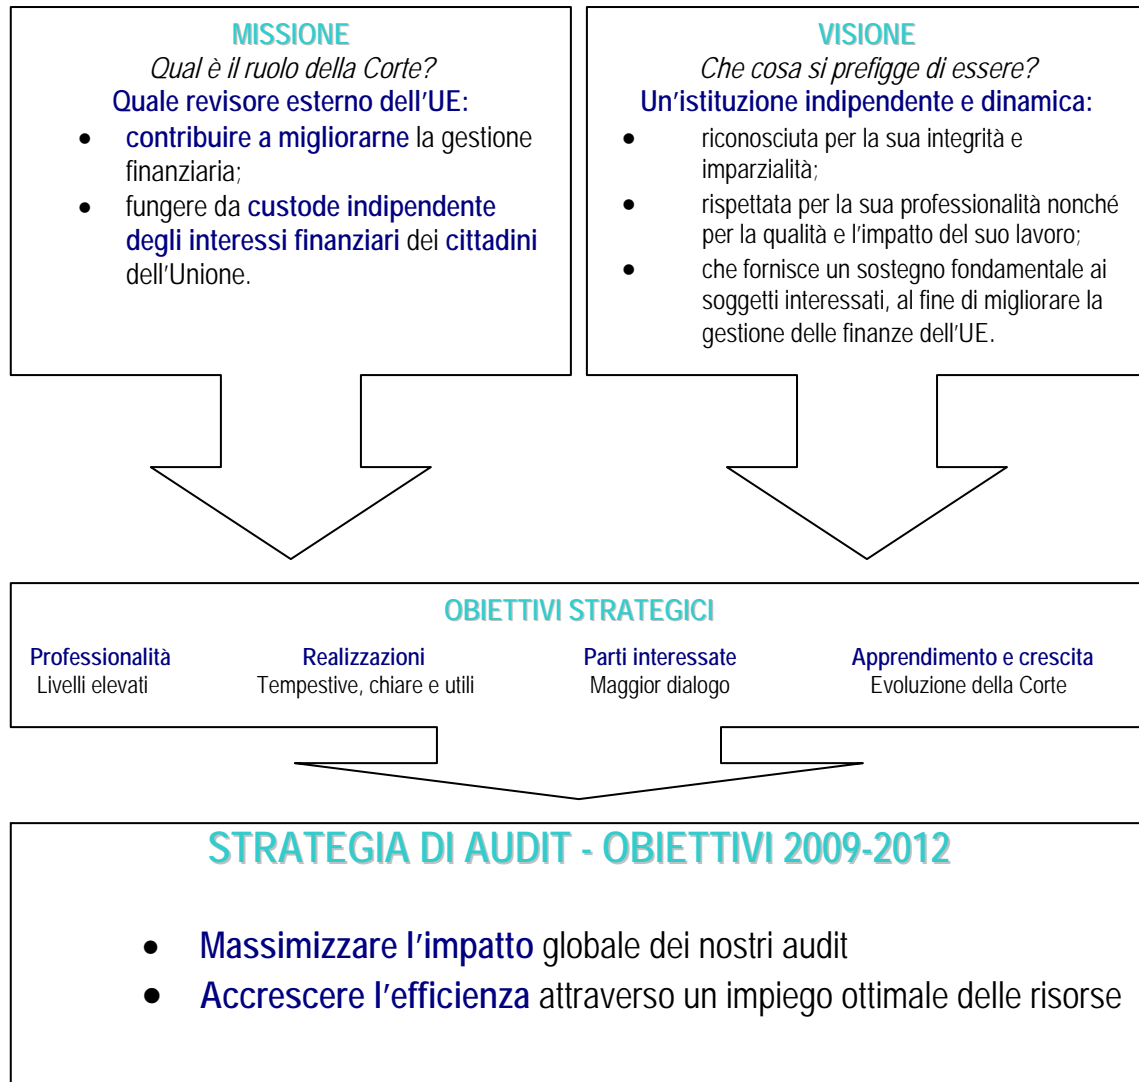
MISSIONE
*Qual è il ruolo della Corte?*
Quale revisore esterno dell'UE:

- contribuire a migliorarne la gestione finanziaria;
- fungere da custode indipendente degli interessi finanziari dei cittadini dell'Unione.

VISIONE
*Che cosa si prefigge di essere?*
Un'istituzione indipendente e dinamica:

- riconosciuta per la sua integrità e imparzialità;
- rispettata per la sua professionalità nonché per la qualità e l'impatto del suo lavoro;
- che fornisce un sostegno fondamentale ai soggetti interessati, al fine di migliorare la gestione delle finanze dell'UE.

OBIETTIVI STRATEGICI

Professionalità
Livelli elevati

Realizzazioni
Tempestive, chiare e utili

Parti interessate
Maggior dialogo

Apprendimento e crescita
Evoluzione della Corte

STRATEGIA DI AUDIT - OBIETTIVI 2009-2012

- Massimizzare l'impatto globale dei nostri audit
- Accrescere l'efficienza attraverso un impiego ottimale delle risorse